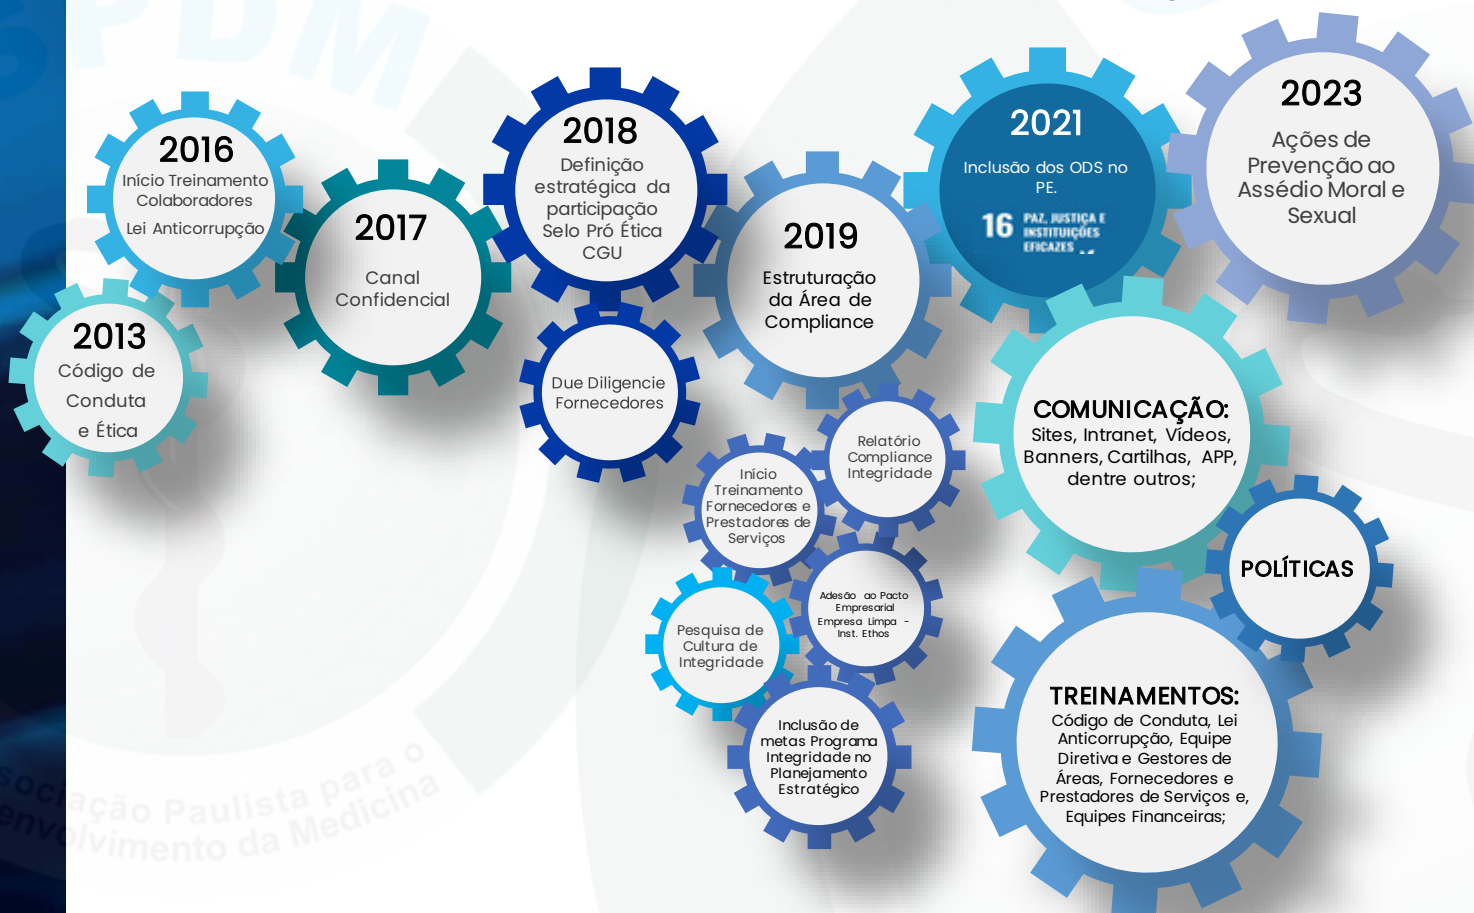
2016
Início Treinamento Colaboradores
Lei Anticorrupção

2013
Código de Conduta e Ética

2017
Canal Confidencial

2018
Definição estratégica da participação Selo Pró Ética CGU

Due Diligencie Fornecedores

2019
Estruturação da Área de Compliance

2021
Inclusão dos ODS no PE.
16 PAZ, JUSTIÇA E INSTITUIÇÕES EFICAZES

2023
Ações de Prevenção ao Assédio Moral e Sexual

Relatório Compliance Integridade

Início Treinamento Fornecedores e Prestadores de Serviços

Adesão ao Pacto Empresarial Empresa Limpa - Inst. Ethos

Pesquisa de Cultura de Integridade

Inclusão de metas Programa Integridade no Planejamento Estratégico

COMUNICAÇÃO:
Sites, Intranet, Vídeos, Banners, Cartilhas, APP, dentre outros;

POLÍTICAS

TREINAMENTOS:
Código de Conduta, Lei Anticorrupção, Equipe Diretiva e Gestores de Áreas, Fornecedores e Prestadores de Serviços e, Equipes Financeiras;

SPDM
Associação Paulista para o Desenvolvimento da Medicina